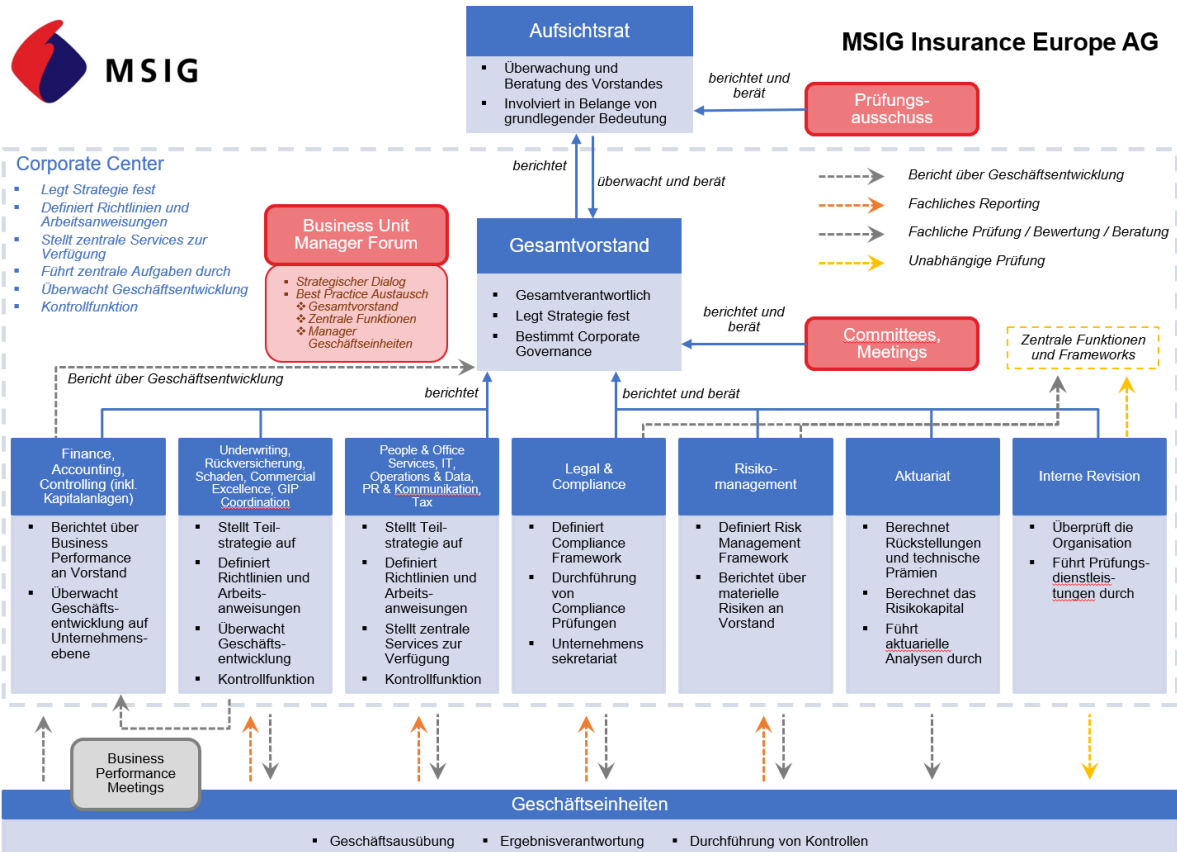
MSIG

Aufsichtsrat

- Überwachung und Beratung des Vorstandes
- Involviert in Belange von grundlegender Bedeutung

MSIG Insurance Europe AG

berichtet und berät

Prüfungs-ausschuss

Corporate Center

- Legt Strategie fest
- Definiert Richtlinien und Arbeitsanweisungen
- Stellt zentrale Services zur Verfügung
- Führt zentrale Aufgaben durch
- Überwacht Geschäftsentwicklung
- Kontrollfunktion

berichtet

überwacht und berät

Bericht über Geschäftsentwicklung

Fachliches Reporting

Fachliche Prüfung / Bewertung / Beratung

Unabhängige Prüfung

Business Unit Manager Forum

- Strategischer Dialog
- Best Practice Austausch
  - Gesamtvorstand
  - Zentrale Funktionen
  - Manager Geschäftseinheiten

Gesamtvorstand

- Gesamtverantwortlich
- Legt Strategie fest
- Bestimmt Corporate Governance

berichtet und berät

Committees, Meetings

Zentrale Funktionen und Frameworks

Bericht über Geschäftsentwicklung

berichtet

berichtet und berät

Finance, Accounting, Controlling (inkl. Kapitalanlagen)

- Berichtet über Business Performance an Vorstand
- Überwacht Geschäftsentwicklung auf Unternehmensebene

Underwriting, Rückversicherung, Schaden, Commercial Excellence, GIP Coordination

- Stellt Teilstrategie auf
- Definiert Richtlinien und Arbeitsanweisungen
- Überwacht Geschäftsentwicklung
- Kontrollfunktion

People & Office Services, IT, Operations & Data, PR & Kommunikation, Tax

- Stellt Teilstrategie auf
- Definiert Richtlinien und Arbeitsanweisungen
- Stellt zentrale Services zur Verfügung
- Kontrollfunktion

Legal & Compliance

- Definiert Compliance Framework
- Durchführung von Compliance Prüfungen
- Unternehmens sekretariat

Risikomanagement

- Definiert Risk Management Framework
- Berichtet über materielle Risiken an Vorstand

Aktuariat

- Berechnet Rückstellungen und technische Prämien
- Berechnet das Risikokapital
- Führt aktuarielle Analysen durch

Interne Revision

- Überprüft die Organisation
- Führt Prüfungsdienstleistungen durch

Business Performance Meetings

Geschäftseinheiten

- Geschäftsausübung
- Ergebnisverantwortung
- Durchführung von Kontrollen